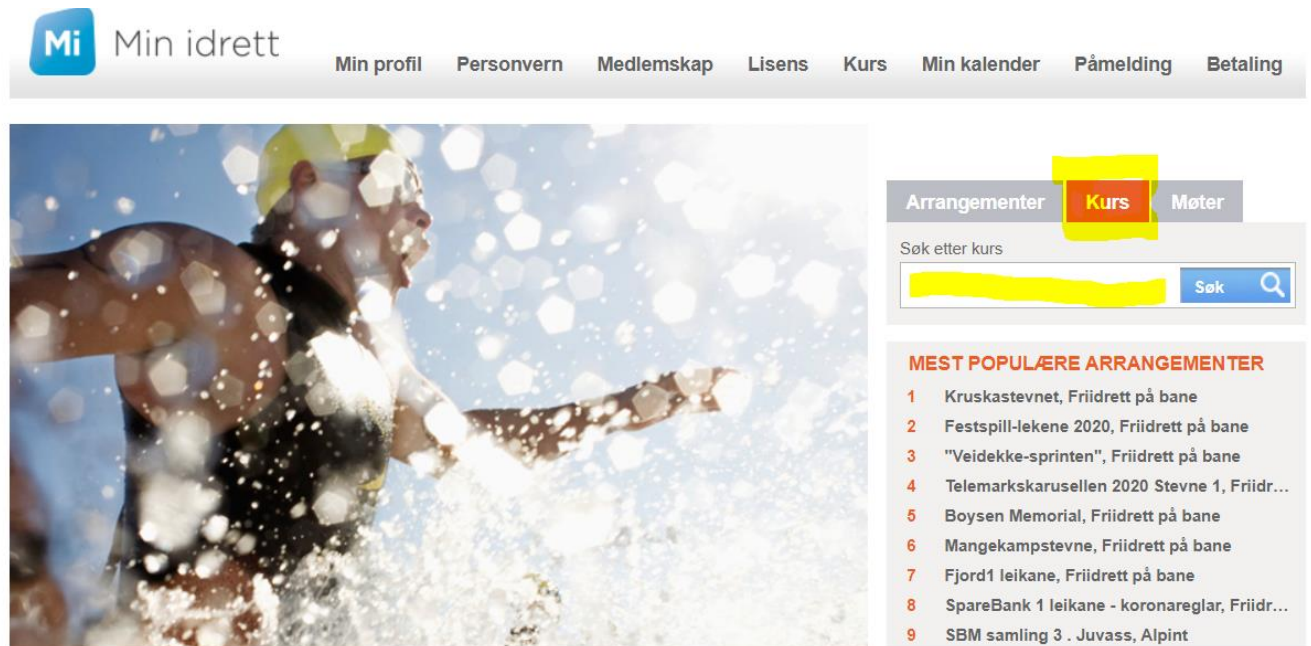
Mi Min idrett

Min profil Personvern Medlemskap Lisens Kurs Min kalender Påmelding Betaling

Arrangementer Kurs Møter

Søk etter kurs

Søk

MEST POPULÆRE ARRANGEMENTER

1 Kruskastevnet, Friidrett på bane
2 Festspill-lekene 2020, Friidrett på bane
3 "Veidekke-sprinten", Friidrett på bane
4 Telemarkskarusellen 2020 Stevne 1, Friidr...
5 Boysen Memorial, Friidrett på bane
6 Mangekampstevne, Friidrett på bane
7 Fjord1 leikane, Friidrett på bane
8 SpareBank 1 leikane - koronareglar, Friidr...
9 SBM samling 3 . Juvass, Alpint